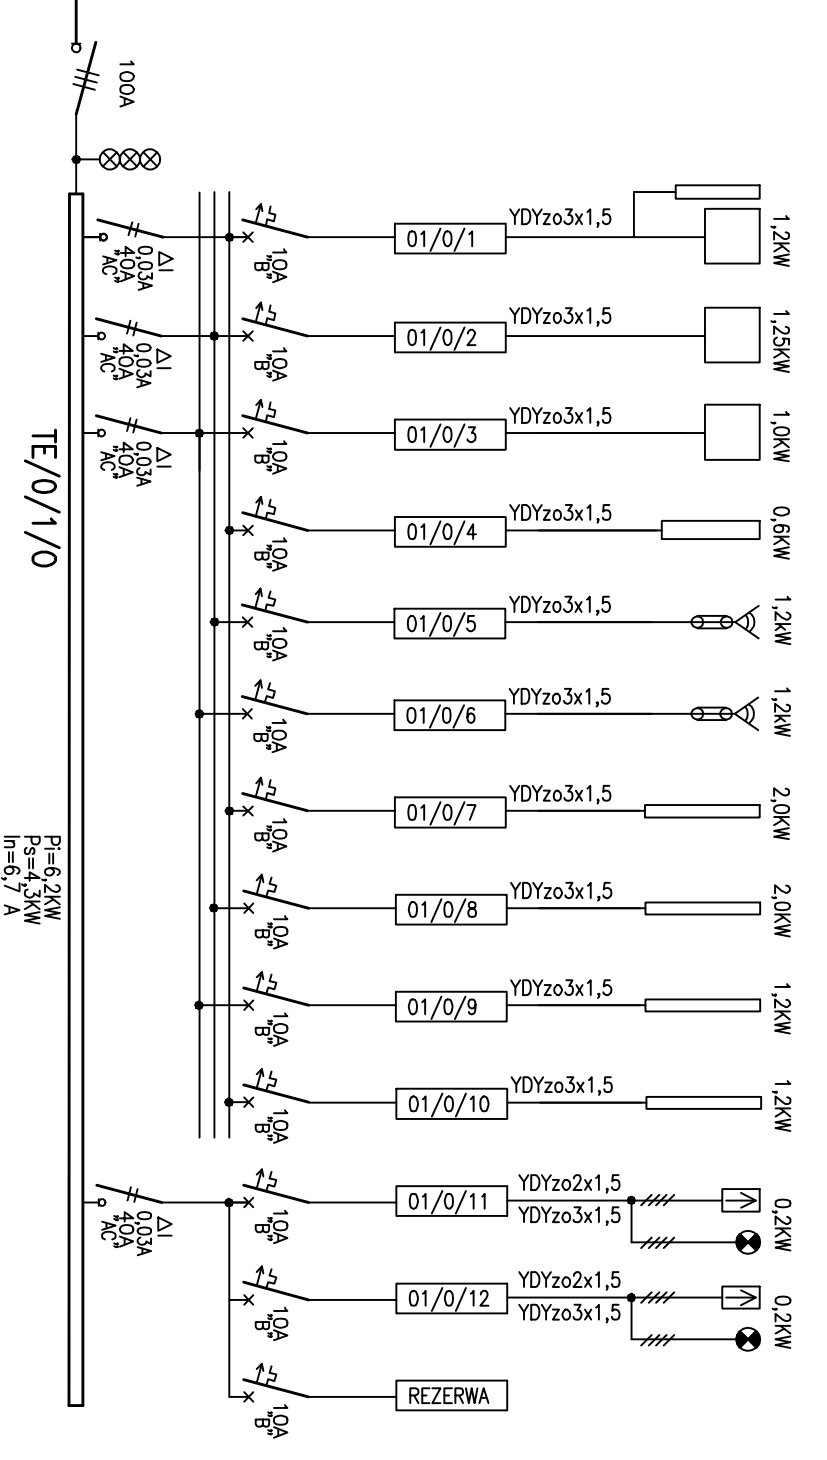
100A

TE/0/1/0

Pi=6,2KW
Ps=4,3KW
In=6,7 A

ΔI 0,03A 40A "AC"
10A "B"
01/0/1
YDYzo3x1,5
1,2KW

ΔI 0,03A 40A "AC"
10A "B"
01/0/2
YDYzo3x1,5
1,25KW

ΔI 0,03A 40A "AC"
10A "B"
01/0/3
YDYzo3x1,5
1,0KW

10A "B"
01/0/4
YDYzo3x1,5
0,6KW

10A "B"
01/0/5
YDYzo3x1,5
1,2KW

10A "B"
01/0/6
YDYzo3x1,5
1,2KW

10A "B"
01/0/7
YDYzo3x1,5
2,0KW

10A "B"
01/0/8
YDYzo3x1,5
2,0KW

10A "B"
01/0/9
YDYzo3x1,5
1,2KW

10A "B"
01/0/10
YDYzo3x1,5
1,2KW

ΔI 0,03A 40A "AC"
10A "B"
01/0/11
YDYzo2x1,5
YDYzo3x1,5
0,2KW

10A "B"
01/0/12
YDYzo2x1,5
YDYzo3x1,5
0,2KW

10A "B"
REZERWA